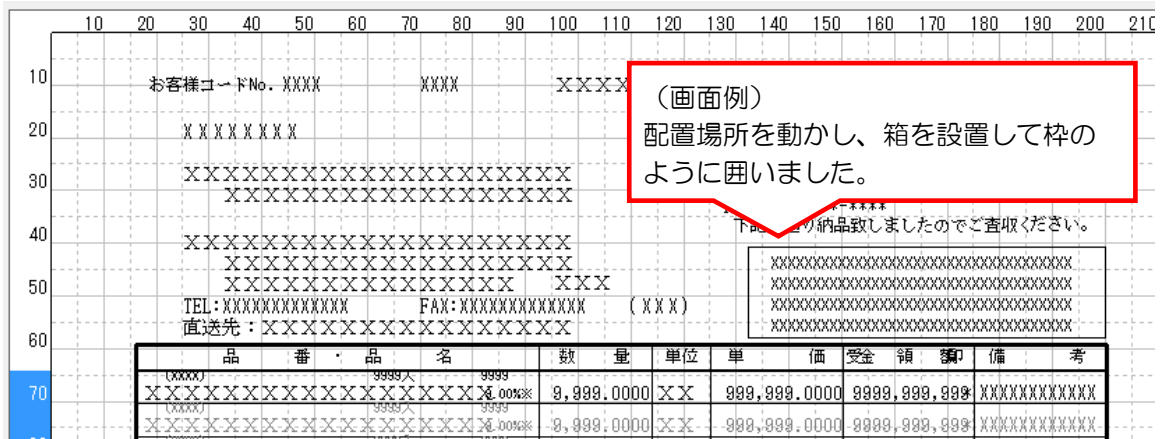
10 20 30 40 50 60 70 80 90 100 110 120 130 140 150 160 170 180 190 200 210

10
20
30
40
50
60
70

お客様コードNo. XXXX XXXX XXXX

（画面例）
配置場所を動かし、箱を設置して枠のように囲いました。

XXXXXXXX

XXXXXXXXXXXXXXXXXXXX
XXXXXXXXXXXXXXXXXXXX

*****
下記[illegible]り納品致しましたのでご査収ください。

XXXXXXXXXXXXXXXXXXXX
XXXXXXXXXXXXXXXXXX
XXXXXXXXXXXXXXXX XXX
TEL:XXXXXXXXXXXXX FAX:XXXXXXXXXXXXX (XXX)
直送先：XXXXXXXXXXXXXXXXXX

XXXXXXXXXXXXXXXXXXXXXXXXXXXXXXXXXXXXX
XXXXXXXXXXXXXXXXXXXXXXXXXXXXXXXXXXXXX
XXXXXXXXXXXXXXXXXXXXXXXXXXXXXXXXXXXXX
XXXXXXXXXXXXXXXXXXXXXXXXXXXXXXXXXXXXX

| 品 番 ・ 品 名 | 数 量 | 単位 | 単 価 | 受注 領 額 | 備 考 |
|---|---|---|---|---|---|
| (XXXX) 9999入 9999 XXXXXXXXXXXXXXXXXX 0.00%※ | 9,999.0000 | XX | 999,999.0000 | 9999,999,999 | XXXXXXXXXXXX |
| (XXXX) 9999入 9999 XXXXXXXXXXXXXXXXXX 0.00%※ | 9,999.0000 | XX | 999,999.0000 | 9999,999,999 | XXXXXXXXXXXX |